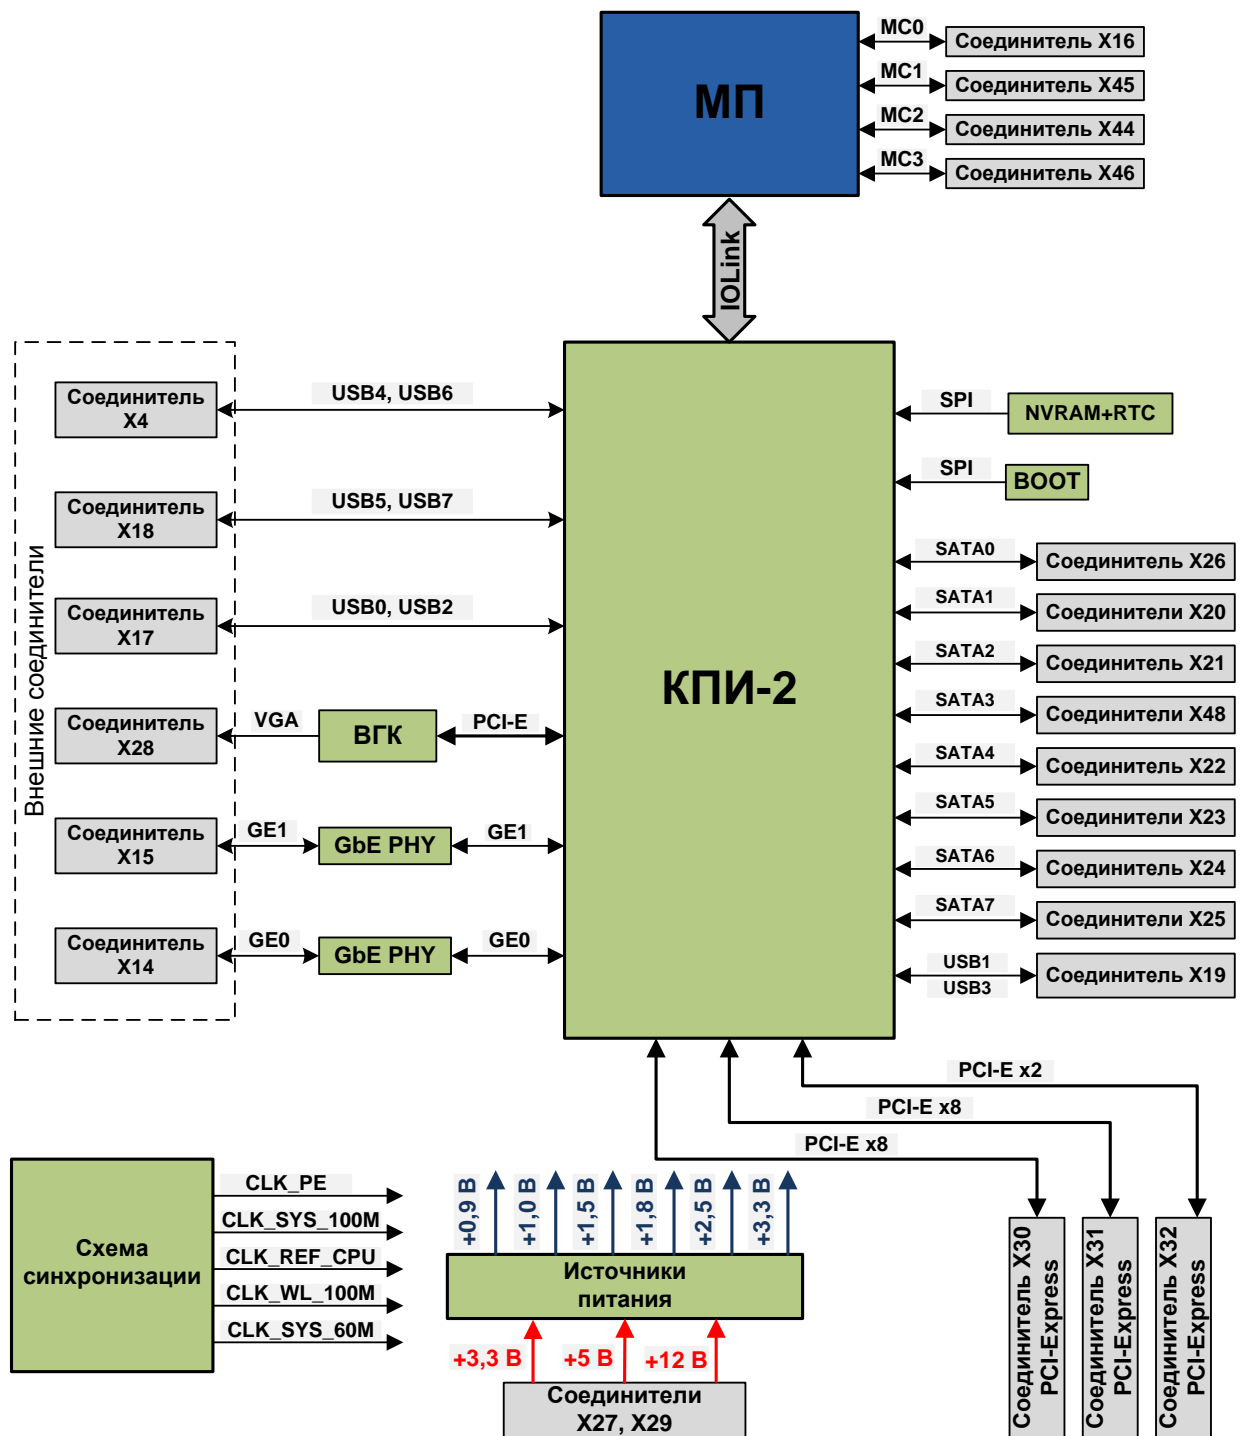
МП

MC0
Соединитель X16
MC1
Соединитель X45
MC2
Соединитель X44
MC3
Соединитель X46

IOLink

Внешние соединители

Соединитель X4
USB4, USB6
Соединитель X18
USB5, USB7
Соединитель X17
USB0, USB2
Соединитель X28
VGA
ВГК
PCI-E
Соединитель X15
GE1
GbE PHY
GE1
Соединитель X14
GE0
GbE PHY
GE0

КПИ-2

SPI
NVRAM+RTC
SPI
BOOT
SATA0
Соединитель X26
SATA1
Соединители X20
SATA2
Соединитель X21
SATA3
Соединители X48
SATA4
Соединители X22
SATA5
Соединители X23
SATA6
Соединители X24
SATA7
Соединители X25
USB1
USB3
Соединитель X19

PCI-E x2
PCI-E x8
PCI-E x8

Схема синхронизации
CLK_PE
CLK_SYS_100M
CLK_REF_CPU
CLK_WL_100M
CLK_SYS_60M

+0,9 В
+1,0 В
+1,5 В
+1,8 В
+2,5 В
+3,3 В
Источники питания
+3,3 В
+5 В
+12 В
Соединители X27, X29

Соединитель X30 PCI-Express
Соединитель X31 PCI-Express
Соединитель X32 PCI-Express